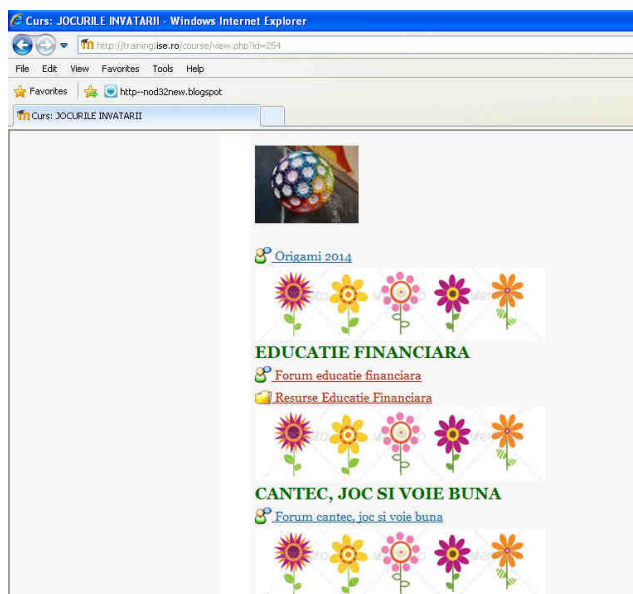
Curs: JOCURILE INVATARII - Windows Internet Explorer

http://training.ise.ro/course/view.php?id=254

File Edit View Favorites Tools Help

Favorites http--nod32new.blogspot

Curs: JOCURILE INVATARII

Origami 2014

EDUCATIE FINANCIARA

Forum educatie financiara

Resurse Educatie Financiara

CANTEC, JOC SI VOIE BUNA

Forum cantec, joc si voie buna